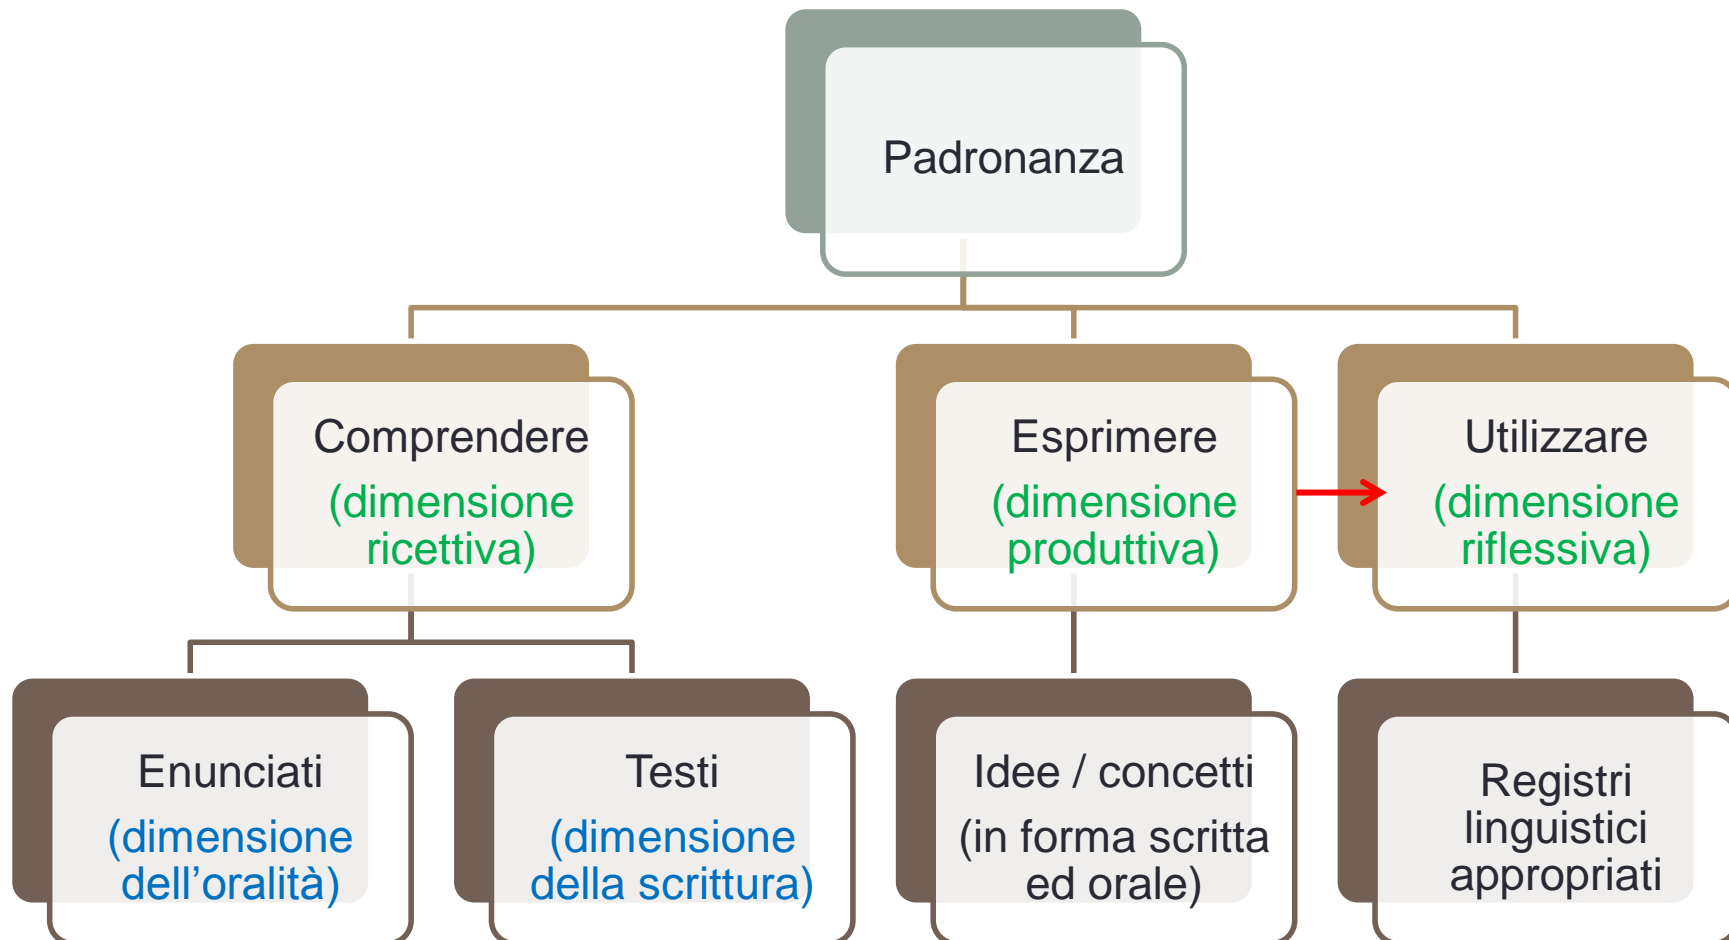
Padronanza

Comprendere
(dimensione ricettiva)

Esprimere
(dimensione produttiva)

Utilizzare
(dimensione riflessiva)

Enunciati
(dimensione dell’oralità)

Testi
(dimensione della scrittura)

Idee / concetti
(in forma scritta ed orale)

Registri linguistici appropriati